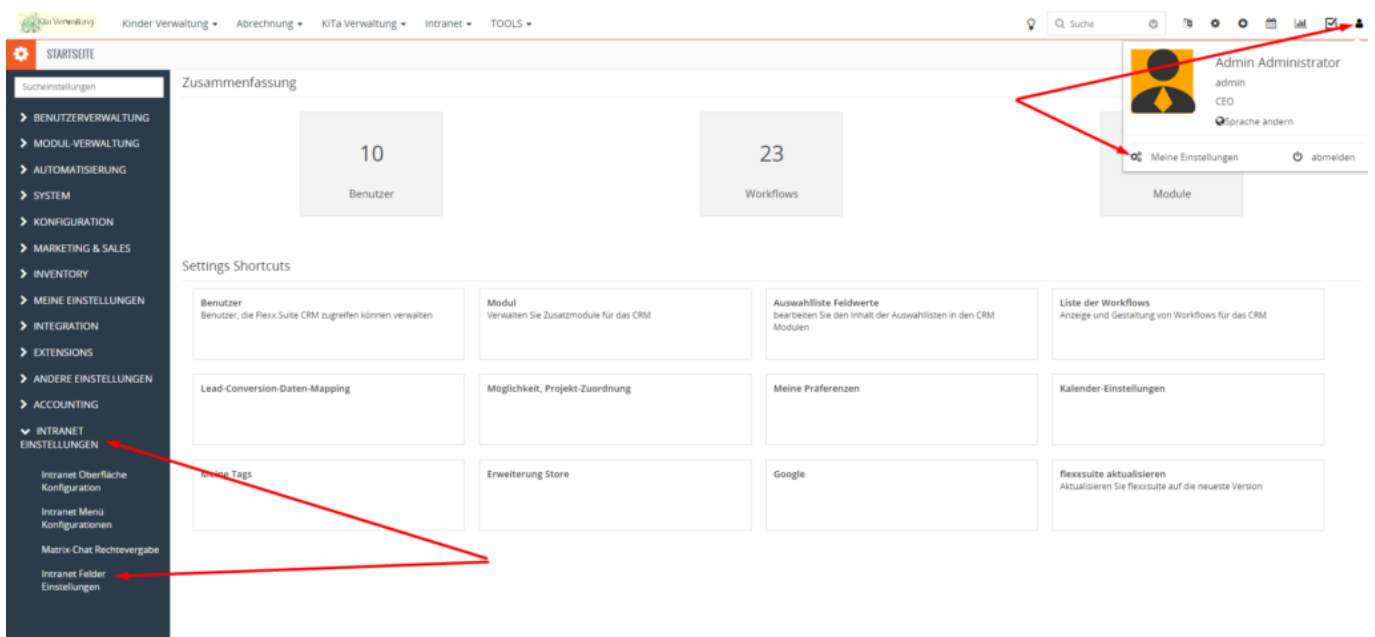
KiTa Verwaltung

Kinder Verwaltung ▾ Abrechnung ▾ KiTa Verwaltung ▾ Intranet ▾ TOOLS ▾

Suche

STARTSEITE

Sucheinstellungen

BENUTZERVERWALTUNG
MODUL-VERWALTUNG
AUTOMATISIERUNG
SYSTEM
KONFIGURATION
MARKETING & SALES
INVENTORY
MEINE EINSTELLUNGEN
INTEGRATION
EXTENSIONS
ANDERE EINSTELLUNGEN
ACCOUNTING
INTRANET EINSTELLUNGEN

Intranet Oberfläche Konfiguration
Intranet Menü Konfigurationen
Matrix-Chat Rechtevergabe
Intranet Felder Einstellungen

Zusammenfassung

10
Benutzer

23
Workflows

Module

Admin Administrator
admin
CEO
Sprache ändern
Meine Einstellungen
abmelden

Settings Shortcuts

| Benutzer<br>Benutzer, die Flexx.Suite CRM zugreifen können verwalten | Modul<br>Verwalten Sie Zusatzmodule für das CRM | Auswahlliste Feldwerte<br>bearbeiten Sie den Inhalt der Auswahllisten in den CRM Modulen | Liste der Workflows<br>Anzeige und Gestaltung von Workflows für das CRM |
|---|---|---|---|
| Lead-Conversion-Daten-Mapping | Möglichkeit, Projekt-Zuordnung | Meine Präferenzen | Kalender-Einstellungen |
| Meine Tags | Erweiterung Store | Google | flexxsuite aktualisieren<br>Aktualisieren Sie flexxsuite auf die neueste Version |